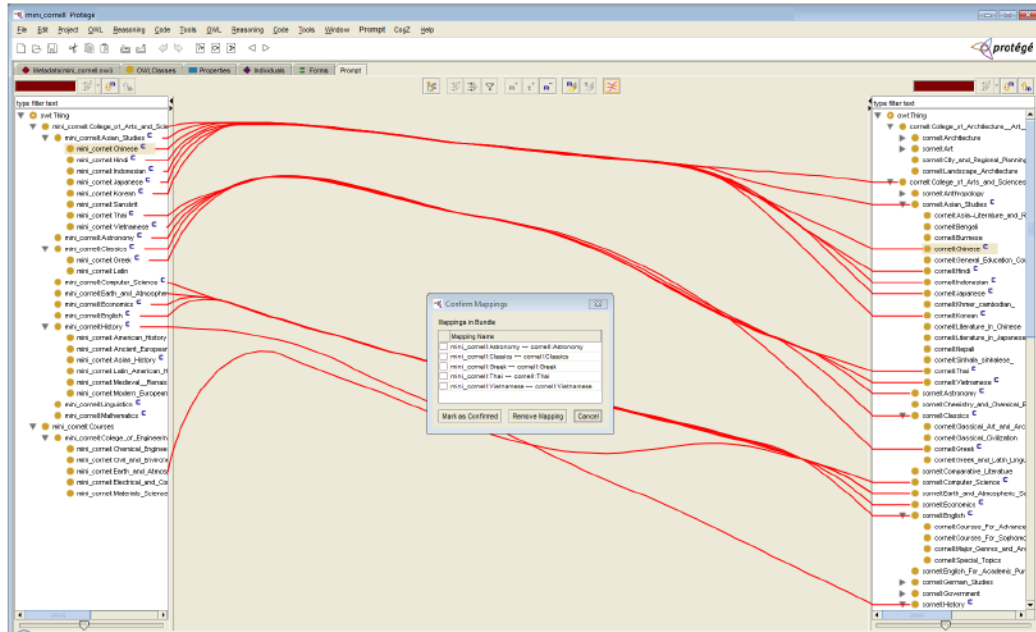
mini_cornell Protégé

File Edit Project OWL Reasoning Code Tools OWL Reasoning Code Tools Window Prompt CogZ Help

protégé

Metadata(mini_cornell.owl) OWL Classes Properties Individuals Forms Prompt

type filter text
owl:Thing
mini_cornell:College_of_Arts_and_Scie
mini_cornell:Asian_Studies
mini_cornell:Chinese
mini_cornell:Hindi
mini_cornell:Indonesian
mini_cornell:Japanese
mini_cornell:Korean
mini_cornell:Sanskrit
mini_cornell:Thai
mini_cornell:Vietnamese
mini_cornell:Astronomy
mini_cornell:Classics
mini_cornell:Greek
mini_cornell:Latin
mini_cornell:Computer_Science
mini_cornell:Earth_and_Atmospher
mini_cornell:Economics
mini_cornell:English
mini_cornell:History
mini_cornell:American_History
mini_cornell:Ancient_European
mini_cornell:Asian_History
mini_cornell:Latin_American_H
mini_cornell:Medieval__Renais
mini_cornell:Modern_European
mini_cornell:Linguistics
mini_cornell:Mathematics
mini_cornell:Courses
mini_cornell:College_of_Engineerin
mini_cornell:Chemical_Enginee
mini_cornell:Civil_and_Environ
mini_cornell:Earth_and_Atmos
mini_cornell:Electrical_and_Co
mini_cornell:Materials_Scienc

Confirm Mappings
Mappings in Bundle
Mapping Name
mini_cornell:Astronomy <-> cornell:Astronomy
mini_cornell:Classics <-> cornell:Classics
mini_cornell:Greek <-> cornell:Greek
mini_cornell:Thai <-> cornell:Thai
mini_cornell:Vietnamese <-> cornell:Vietnamese
Mark as Confirmed Remove Mapping Cancel

type filter text
owl:Thing
cornell:College_of_Architecture__Art__
cornell:Architecture
cornell:Art
cornell:City_and_Regional_Planning
cornell:Landscape_Architecture
cornell:College_of_Arts_and_Sciences
cornell:Anthropology
cornell:Asian_Studies
cornell:Asian_Literature_and_R
cornell:Bengali
cornell:Burmese
cornell:Chinese
cornell:General_Education_Co
cornell:Hindi
cornell:Indonesian
cornell:Japanese
cornell:Khmer_cambodian_
cornell:Korean
cornell:Literature_in_Chinese
cornell:Literature_in_Japanese
cornell:Nepali
cornell:Sinhala_sinhalese_
cornell:Thai
cornell:Vietnamese
cornell:Astronomy
cornell:Chemistry_and_Chemical_B
cornell:Classics
cornell:Classical_Art_and_Arc
cornell:Classical_Civilization
cornell:Greek
cornell:Greek_and_Latin_Lingu
cornell:Comparative_Literature
cornell:Computer_Science
cornell:Earth_and_Atmospheric_Sc
cornell:Economics
cornell:English
cornell:Courses_For_Advance
cornell:Courses_For_Sophomo
cornell:Major_Genres_and_Ar
cornell:Special_Topics
cornell:English_For_Academic_Pur
cornell:German_Studies
cornell:Government
cornell:History